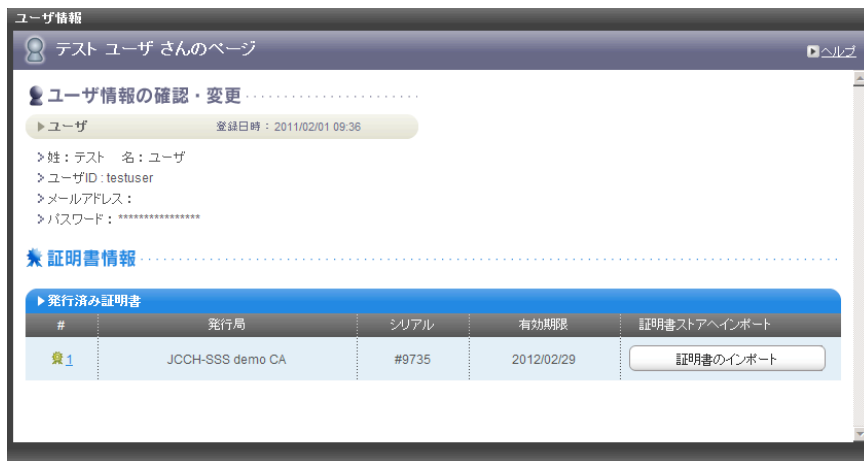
ユーザ情報

テスト ユーザ さんのページ

ヘルプ

ユーザ情報の確認・変更

ユーザ 登録日時：2011/02/01 09:36

姓：テスト 名：ユーザ
ユーザID : testuser
メールアドレス：
パスワード：****************

証明書情報

発行済み証明書

| # | 発行局 | シリアル | 有効期限 | 証明書ストアへインポート |
|---|---|---|---|---|
| 1 | JCCH-SSS demo CA | #9735 | 2012/02/29 | 証明書のインポート |